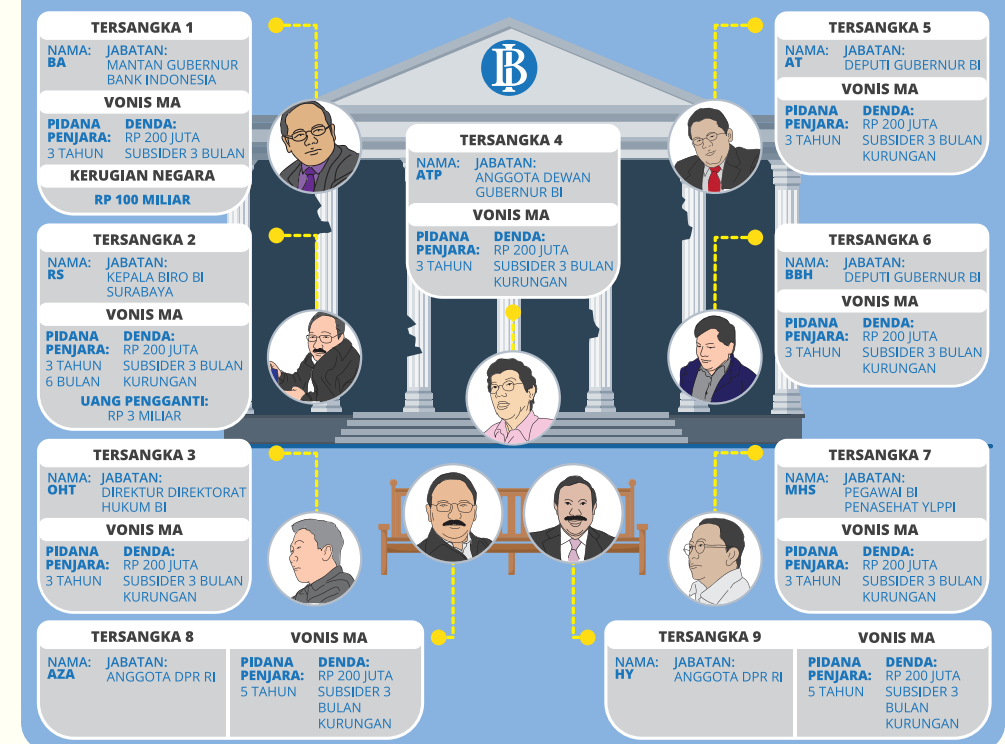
TERSANGKA 1
NAMA: BA
JABATAN: MANTAN GUBERNUR BANK INDONESIA
VONIS MA
PIDANA PENJARA: 3 TAHUN
DENDA: RP 200 JUTA SUBSIDER 3 BULAN
KERUGIAN NEGARA
RP 100 MILIAR

TERSANGKA 2
NAMA: RS
JABATAN: KEPALA BIRO BI SURABAYA
VONIS MA
PIDANA PENJARA: 3 TAHUN 6 BULAN
DENDA: RP 200 JUTA SUBSIDER 3 BULAN KURUNGAN
UANG PENGGANTI: RP 3 MILIAR

TERSANGKA 3
NAMA: OHT
JABATAN: DIREKTUR DIREKTORAT HUKUM BI
VONIS MA
PIDANA PENJARA: 3 TAHUN
DENDA: RP 200 JUTA SUBSIDER 3 BULAN KURUNGAN

TERSANGKA 4
NAMA: ATP
JABATAN: ANGGOTA DEWAN GUBERNUR BI
VONIS MA
PIDANA PENJARA: 3 TAHUN
DENDA: RP 200 JUTA SUBSIDER 3 BULAN KURUNGAN

TERSANGKA 5
NAMA: AT
JABATAN: DEPUTI GUBERNUR BI
VONIS MA
PIDANA PENJARA: 3 TAHUN
DENDA: RP 200 JUTA SUBSIDER 3 BULAN KURUNGAN

TERSANGKA 6
NAMA: BBH
JABATAN: DEPUTI GUBERNUR BI
VONIS MA
PIDANA PENJARA: 3 TAHUN
DENDA: RP 200 JUTA SUBSIDER 3 BULAN KURUNGAN

TERSANGKA 7
NAMA: MHS
JABATAN: PEGAWAI BI PENASEHAT YLPPI
VONIS MA
PIDANA PENJARA: 3 TAHUN
DENDA: RP 200 JUTA SUBSIDER 3 BULAN KURUNGAN

TERSANGKA 8
NAMA: AZA
JABATAN: ANGGOTA DPR RI
VONIS MA
PIDANA PENJARA: 5 TAHUN
DENDA: RP 200 JUTA SUBSIDER 3 BULAN KURUNGAN

TERSANGKA 9
NAMA: HY
JABATAN: ANGGOTA DPR RI
VONIS MA
PIDANA PENJARA: 5 TAHUN
DENDA: RP 200 JUTA SUBSIDER 3 BULAN KURUNGAN